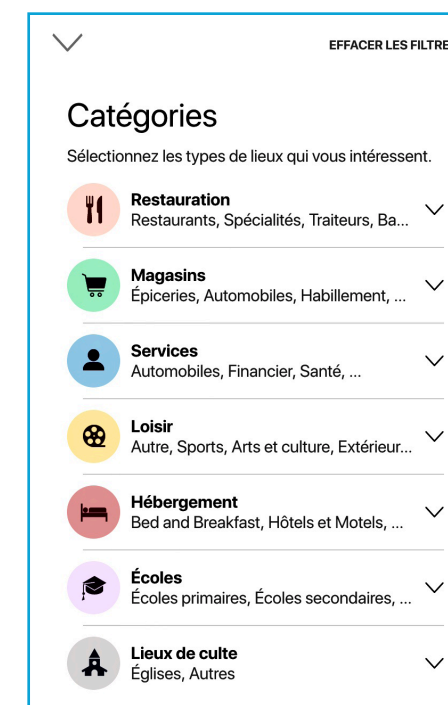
EFFACER LES FILTRE

Catégories

Sélectionnez les types de lieux qui vous intéressent.

Restauration
Restaurants, Spécialités, Traiteurs, Ba...

Magasins
Épiceries, Automobiles, Habillement, ...

Services
Automobiles, Financier, Santé, ...

Loisir
Autre, Sports, Arts et culture, Extérieur...

Hébergement
Bed and Breakfast, Hôtels et Motels, ...

Écoles
Écoles primaires, Écoles secondaires, ...

Lieux de culte
Églises, Autres